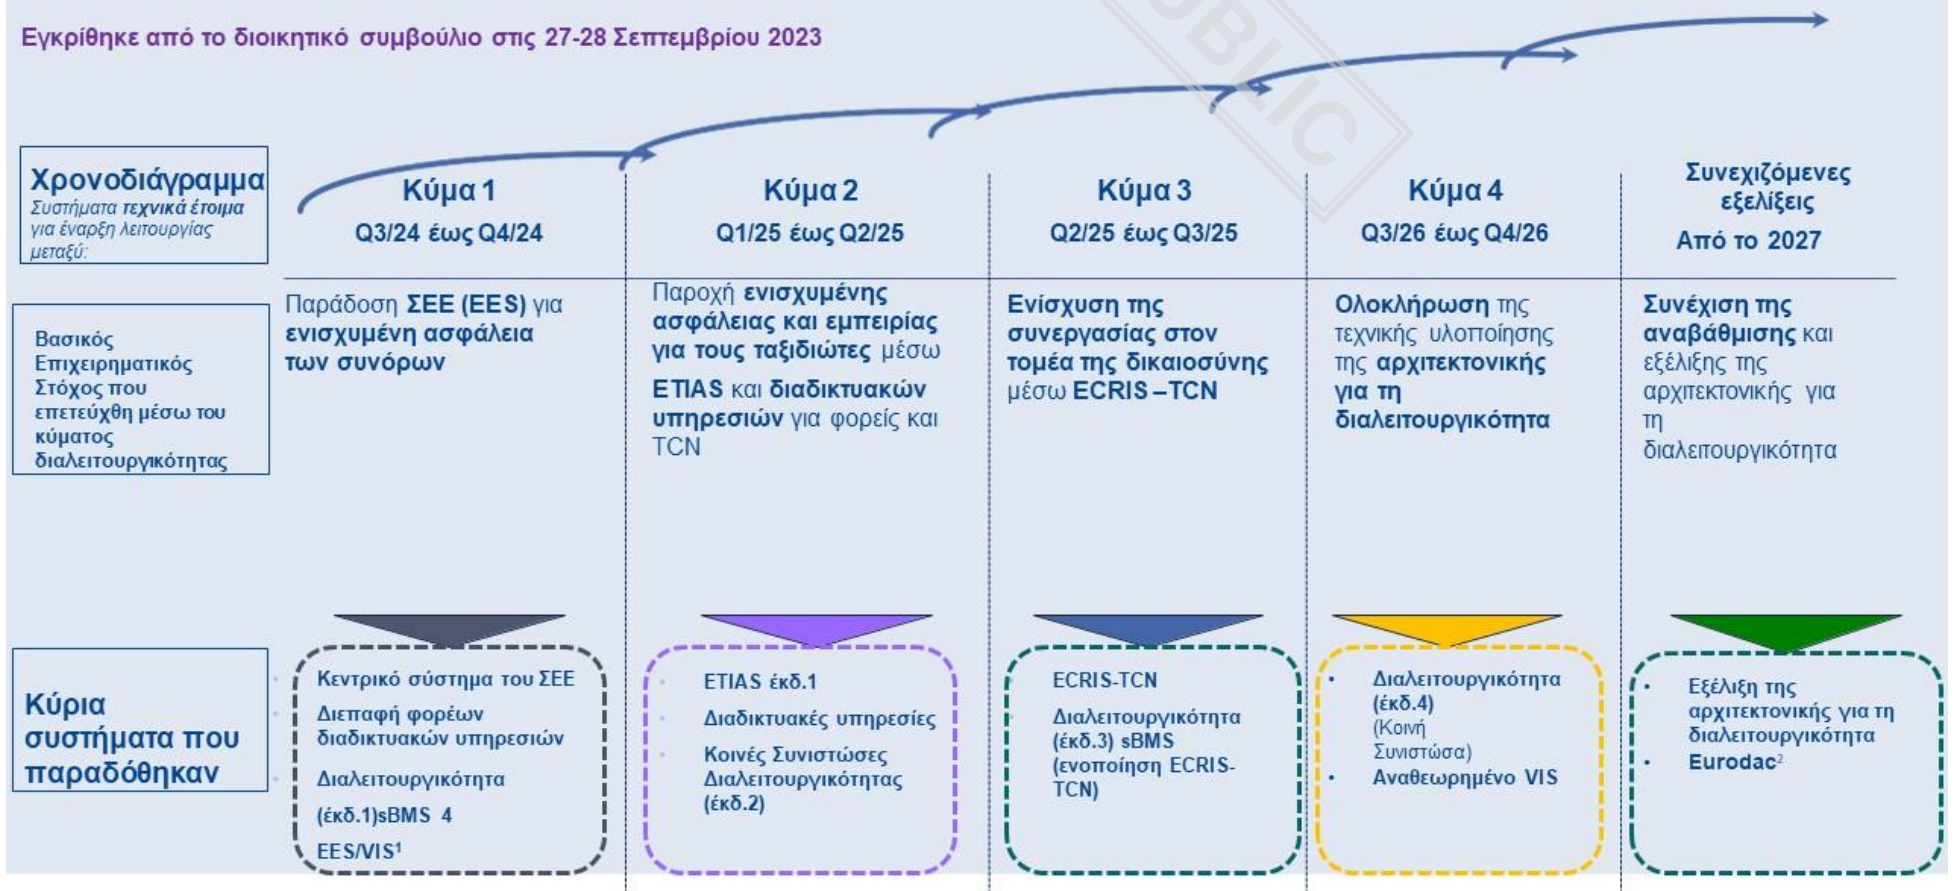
Εγκρίθηκε από το διοικητικό συμβούλιο στις 27-28 Σεπτεμβρίου 2023

PUBLIC

| Χρονοδιάγραμμα Συστήματα τεχνικά έτοιμα για έναρξη λειτουργίας μεταξύ: | Κύμα 1 Q3/24 έως Q4/24 | Κύμα 2 Q1/25 έως Q2/25 | Κύμα 3 Q2/25 έως Q3/25 | Κύμα 4 Q3/26 έως Q4/26 | Συνεχιζόμενες εξελίξεις Από το 2027 |
|---|---|---|---|---|---|
| Βασικός Επιχειρηματικός Στόχος που επετεύχθη μέσω του κύματος διαλειτουργικότητας | Παράδοση ΣΕΕ (EES) για ενισχυμένη ασφάλεια των συνόρων | Παροχή ενισχυμένης ασφάλειας και εμπειρίας για τους ταξιδιώτες μέσω ETIAS και διαδικτυακών υπηρεσιών για φορείς και TCN | Ενίσχυση της συνεργασίας στον τομέα της δικαιοσύνης μέσω ECRIS–TCN | Ολοκλήρωση της τεχνικής υλοποίησης της αρχιτεκτονικής για τη διαλειτουργικότητα | Συνέχιση της αναβάθμισης και εξέλιξης της αρχιτεκτονικής για τη διαλειτουργικότητα |
| Κύρια συστήματα που παραδόθηκαν | Κεντρικό σύστημα του ΣΕΕ; Διεπαφή φορέων διαδικτυακών υπηρεσιών; Διαλειτουργικότητα (έκδ.1)sBMS 4; EES/VIS¹ | ETIAS έκδ.1; Διαδικτυακές υπηρεσίες; Κοινές Συνιστώσες Διαλειτουργικότητας (έκδ.2) | ECRIS-TCN; Διαλειτουργικότητα (έκδ.3) sBMS (ενοποίηση ECRIS-TCN) | Διαλειτουργικότητα (έκδ.4) (Κοινή Συνιστώσα); Αναθεωρημένο VIS | Εξέλιξη της αρχιτεκτονικής για τη διαλειτουργικότητα; Eurodac² |